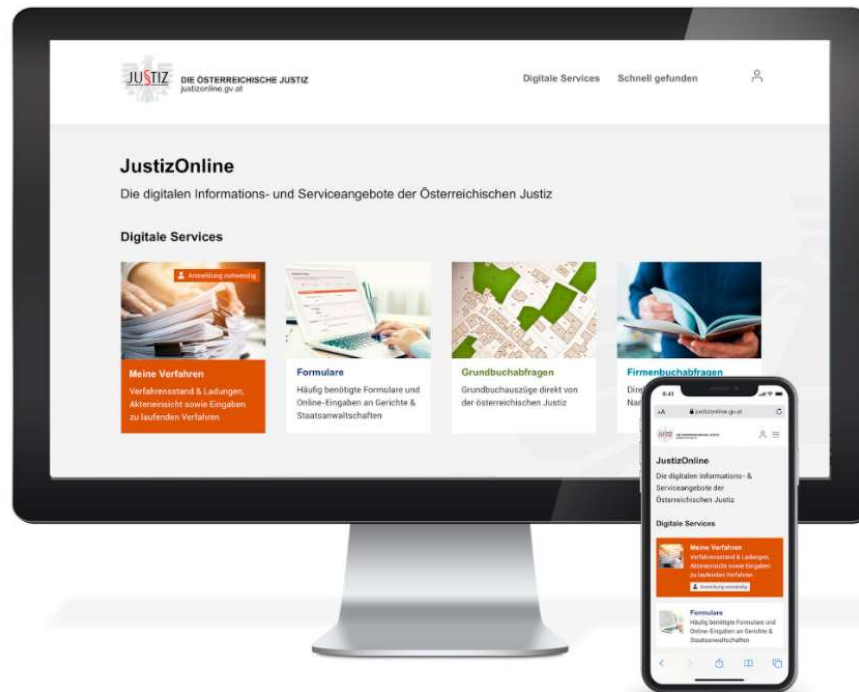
JUSTIZ DIE ÖSTERREICHISCHE JUSTIZ justizonline.gv.at

Digitale Services Schnell gefunden

JustizOnline

Die digitalen Informations- und Serviceangebote der Österreichischen Justiz

Digitale Services

Anmeldung notwendig

Meine Verfahren
Verfahrensstand & Ladungen, Akteneinsicht sowie Eingaben zu laufenden Verfahren

Formulare
Häufig benötigte Formulare und Online-Eingaben an Gerichte & Staatsanwaltschaften

Grundbuchabfragen
Grundbuchauszüge direkt von der österreichischen Justiz

Firmenbuchabfragen
Dire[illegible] Nan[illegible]

9:41
AA justizonline.gv.at

JustizOnline
Die digitalen Informations- & Serviceangebote der Österreichischen Justiz

Digitale Services

Meine Verfahren
Verfahrensstand & Ladungen, Akteneinsicht sowie Eingaben zu laufenden Verfahren
Anmeldung notwendig

Formulare
Häufig benötigte Formulare und Online-Eingaben an Gerichte & Staatsanwaltschaften